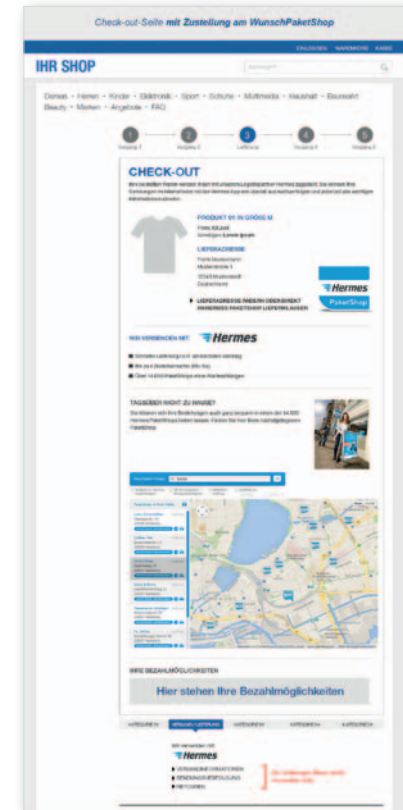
Check-out-Seite mit Zustellung am WunschPaketShop

EINLOGGEN WARENKORB KASSE

IHR SHOP

Damen • Herren • Kinder • Elektronik • Sport • Schuhe • Multimedia • Haushalt • Baumarkt Beauty • Marken • Angebote • FAQ

1 2 3 4 5

CHECK-OUT

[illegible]

PRODUKT 01 IN GRÖßE M

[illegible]

LIEFERADRESSE

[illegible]

Hermes

PaketShop

LIEFERADRESSE ÄNDERN ODER DIREKT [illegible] PAKETSHOP LIEFERN LASSEN

WIR VERSENDEN MIT Hermes

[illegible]

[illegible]

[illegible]

TAGSÜBER NICHT ZU HAUSE?

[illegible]

IHRE BEZAHLMÖGLICHKEITEN

Hier stehen Ihre Bezahlmöglichkeiten

Wir versenden mit Hermes

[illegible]